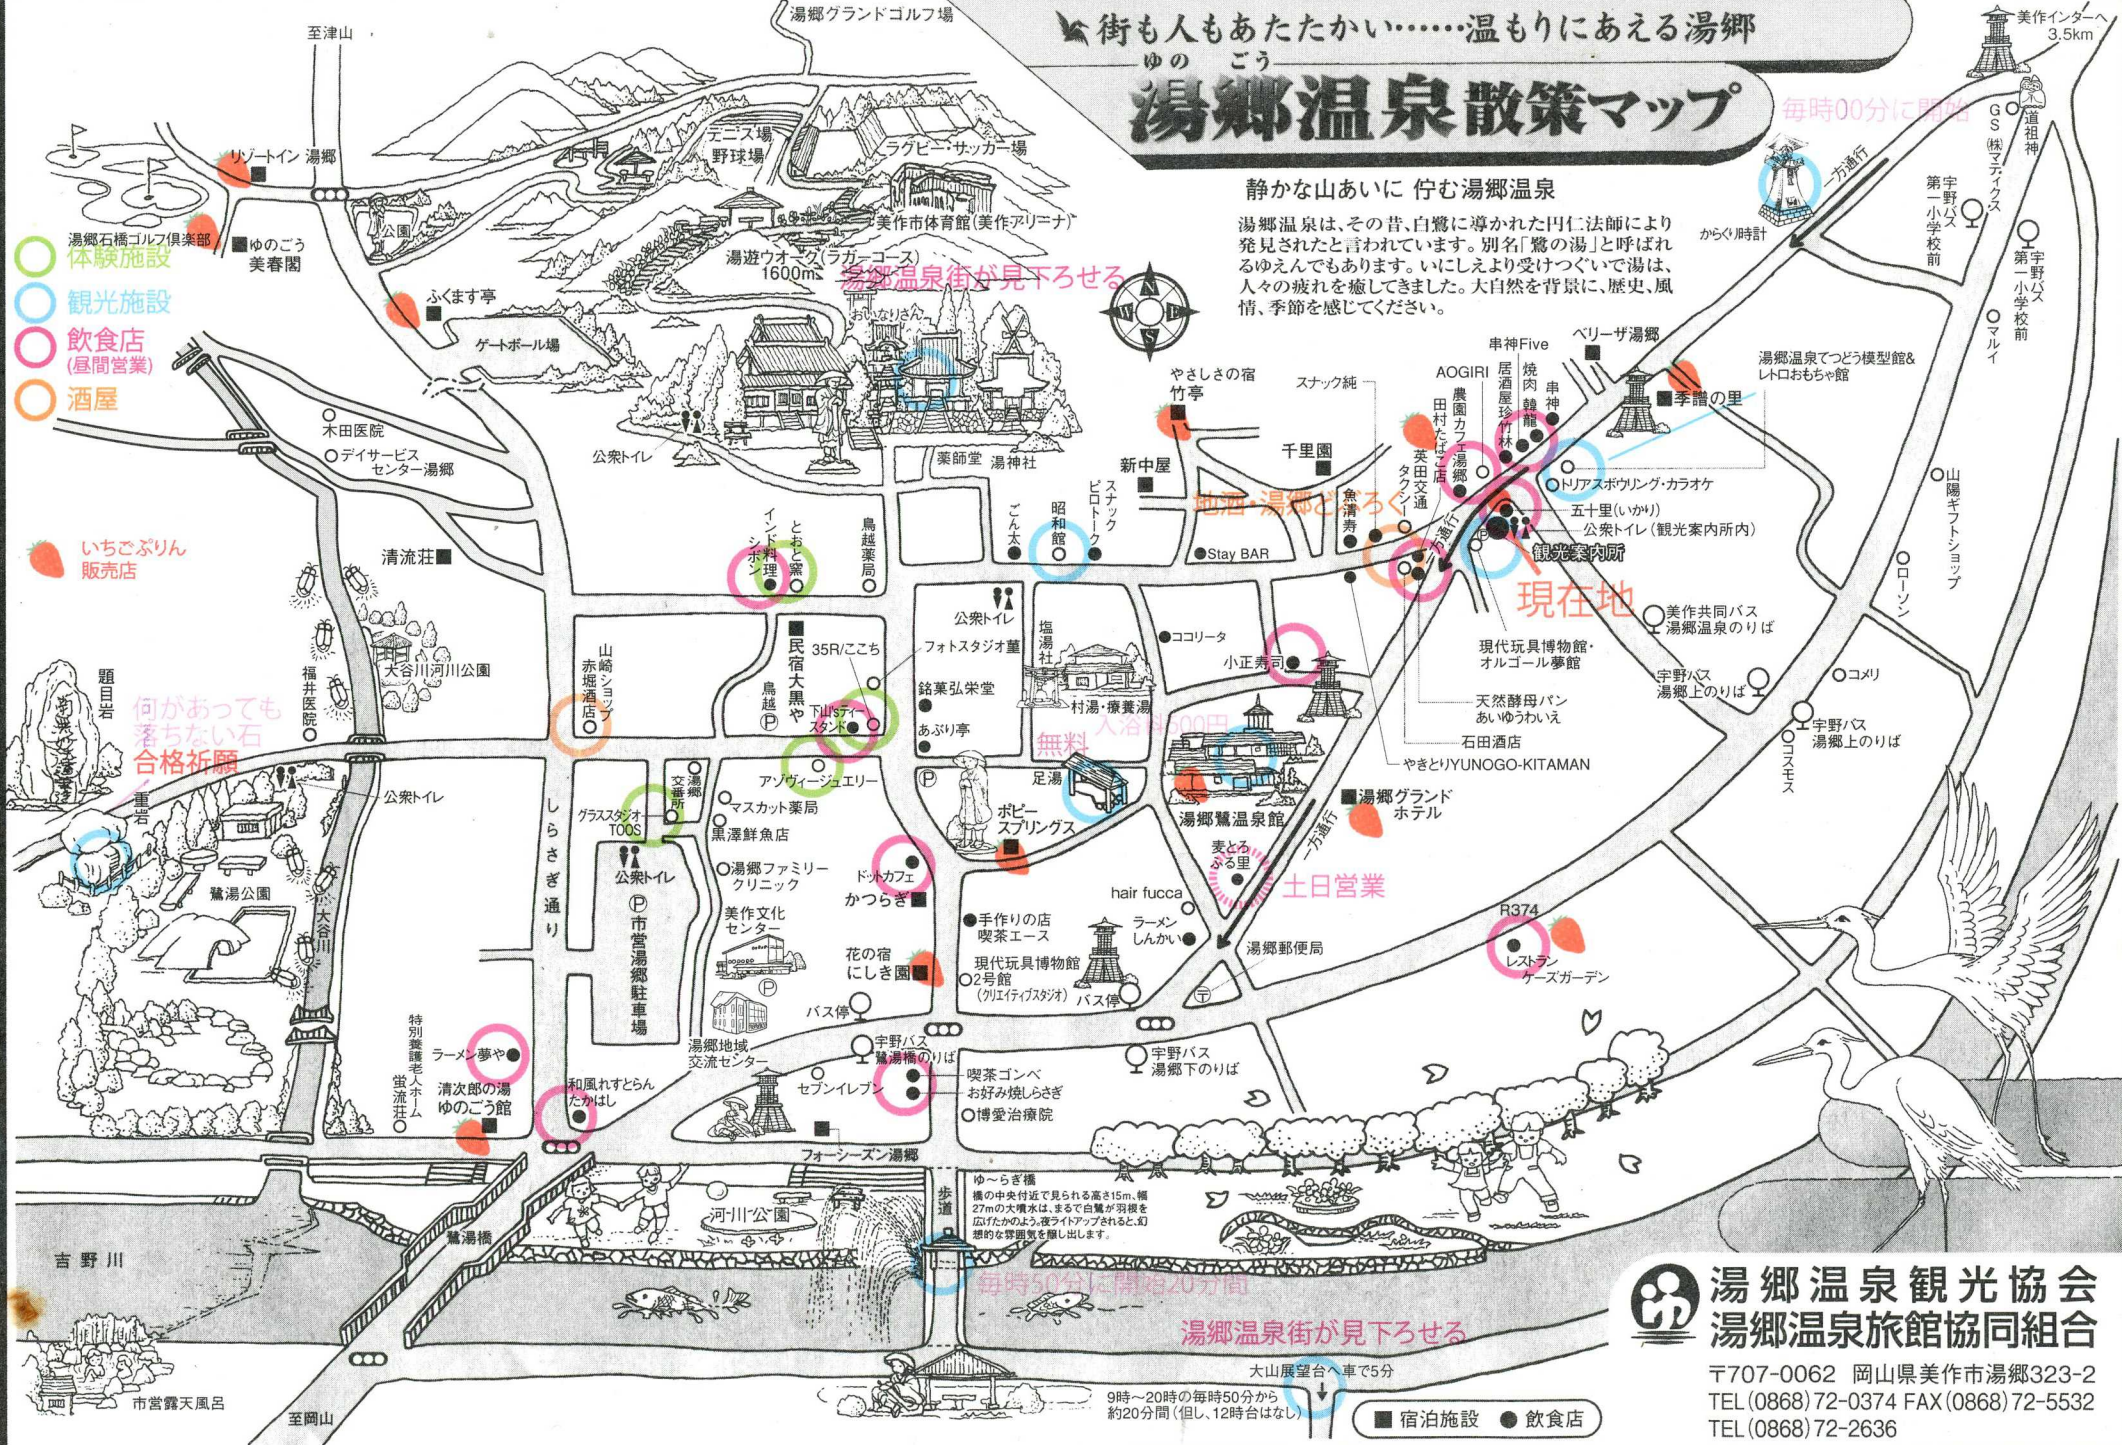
街も人もあたたかい……温もりにあえる湯郷

ゆのごう
湯郷温泉散策マップ

静かな山あいに 佇む湯郷温泉

湯郷温泉は、その昔、白鷺に導かれた円仁法師により発見されたと言われています。別名「鷺の湯」と呼ばれるゆえんでもあります。いにしえより受けつがいで湯は、人々の疲れを癒してきました。大自然を背景に、歴史、風情、季節を感じてください。

体験施設
観光施設
飲食店
(昼間営業)
酒屋

湯郷グランドゴルフ場
至津山
リゾートイン湯郷
湯郷石橋ゴルフ倶楽部
ゆのごう美春閣
公園
テニス場
野球場
ラグビー・サッカー場
美作市体育館(美作アリーナ)
湯遊ウオーク(ラガーコース)1600m
湯郷温泉街が見下ろせる
ふくます亭
ゲートボール場
木田医院
デイサービスセンター湯郷
公衆トイレ
薬師堂
湯神社
やさしさの宿 竹亭
新中屋
千里園
スナック純
AOIGIRI
農園カフェ湯郷
田村たばこ店
英田交通タクシー
居酒屋珍竹林
焼肉韓龍
串神Five
串神
ベリーザ湯郷
湯郷温泉てつどう模型館&レトロおもちゃ館
季譜の里
毎時00分に開館
からくり時計
一方通行
美作インターへ3.5km
道祖神
GS
(株)マティクス
宇野バス第一小学校前
宇野バス第一小学校前
マルイ
トリアスボウリング・カラオケ
五十里(いかり)
公衆トイレ(観光案内所内)
観光案内所
現在地
山陽ギフトショップ
ローソン
美作共同バス湯郷温泉のりば
現代玩具博物館・オルゴール夢館
天然酵母パンあいゆうわいえ
石田酒店
やきとりYUNOGO-KITAMAN
宇野バス湯郷上のりば
コメリ
宇野バス湯郷上のりば
コスモス
地酒・湯郷どぶろく
魚清寿
Stay BAR
スナックピロートーク
昭和館
ごん太
鳥越薬局
とおふ家
インド料理シボン
いちごぷりん販売店
清流荘
大谷川河川公園
福井医院
題目岩
何があっても落ちない石
合格祈願
重岩
公衆トイレ
鷺湯公園
大谷川
山崎赤堀酒店
民宿大黒や
35R/ここち
鳥越
下山ぷティースタンド
公衆トイレ
フォトスタジオ薫
銘菓弘栄堂
あぶり亭
塩湯社
村湯・療養湯
ココリータ
小正寿司
入浴料500円
無料
足湯
ポピースプリングス
湯郷鷺温泉館
湯郷グランドホテル
麦とろふる里
土日営業
一方通行
アソヴィージュエリー
交番
湯郷
マスカット薬局
黒澤鮮魚店
グラススタジオTOOS
しらさぎ通り
公衆トイレ
市営湯郷駐車場
湯郷ファミリークリニック
美作文化センター
ドットカフェ
かつらぎ
手作りの店 喫茶エース
花の宿にしき園
現代玩具博物館2号館(クリエイティブスタジオ)
バス停
hair fucca
ラーメンしんかい
湯郷郵便局
R374
レストランケーズガーデン
特別養護老人ホーム蛍流荘
ラーメン夢や
清次郎の湯ゆのごう館
和風れすとらんたかはし
湯郷地域交流センター
宇野バス鷺湯橋のりば
セブンイレブン
喫茶ゴンベ
お好み焼しらさぎ
博愛治療院
宇野バス湯郷下のりば
フォーシーズン湯郷
ゆ〜らぎ橋
橋の中央付近で見られる高さ15m、幅27mの大噴水は、まるで白鷺が羽根を広げたかのよう。夜ライトアップされると、幻想的な雰囲気を醸し出します。
歩道
河川公園
鷺湯橋
吉野川
毎時50分に開始20分間
湯郷温泉街が見下ろせる
大山展望台へ車で5分
9時〜20時の毎時50分から約20分間(但し、12時台はなし)
市営露天風呂
至岡山
宿泊施設 飲食店

湯郷温泉観光協会
湯郷温泉旅館協同組合
〒707-0062 岡山県美作市湯郷323-2
TEL(0868)72-0374 FAX(0868)72-5532
TEL(0868)72-2636